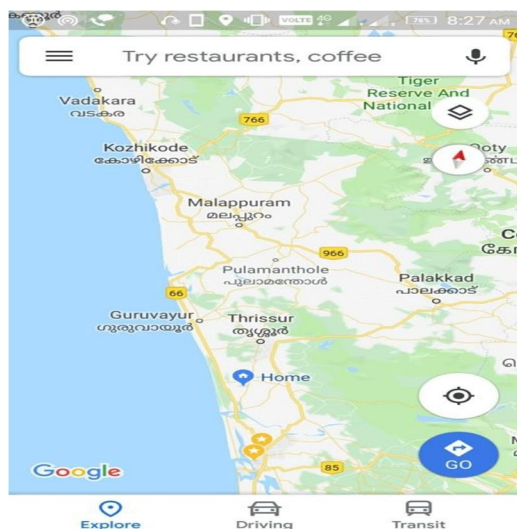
VOLTE 4G 78% 8:27 AM

Try restaurants, coffee

Tiger Reserve And National

Ooty

Vadakara
വടകര

766

Kozhikode
കോഴിക്കോട്

Malappuram
മലപ്പുറം

966

Pulamanthole
പുലാമന്തോൾ

Palakkad
പാലക്കാട്

66

Guruvayur
ഗുരുവായൂർ

Thrissur
തൃശ്ശൂർ

Home

Google

85

GO

Explore

Driving

Transit